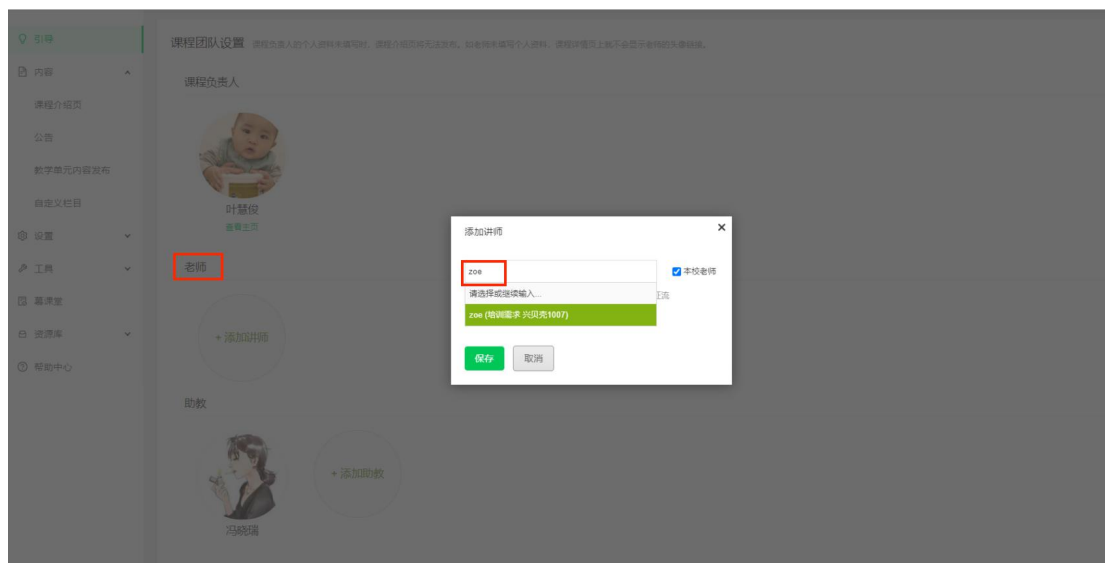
引导
内容
课程介绍页
公告
教学单元内容发布
自定义栏目
设置
工具
慕课堂
资源库
帮助中心

课程团队设置 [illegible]

课程负责人

叶慧俊
查看主页

老师

+添加讲师

助教

+添加助教

冯晓瑞

添加讲师
×
zoe
本校老师
请选择或继续输入...
zoe (培训需求 兴贝壳1007)
保存
取消